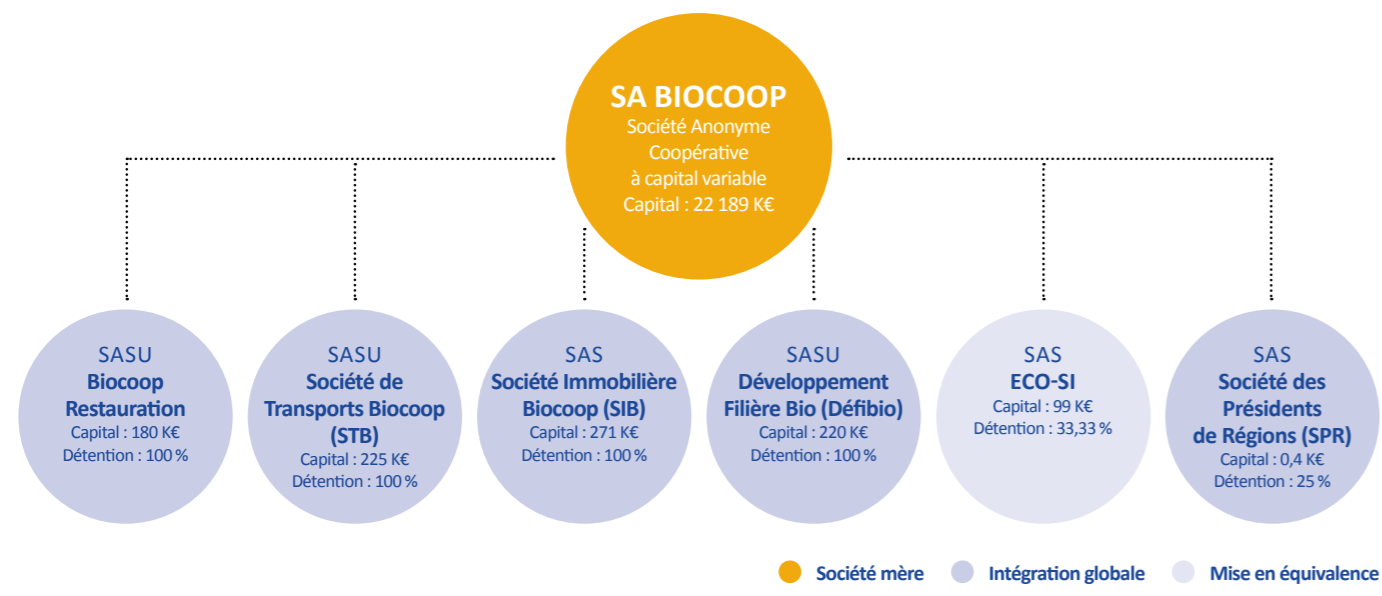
SA BIOCOOP
Société Anonyme Coopérative à capital variable
Capital : 22 189 K€

SASU
Biocoop Restauration
Capital : 180 K€
Détention : 100 %

SASU
Société de Transports Biocoop (STB)
Capital : 225 K€
Détention : 100 %

SAS
Société Immobilière Biocoop (SIB)
Capital : 271 K€
Détention : 100 %

SASU
Développement Filière Bio (Défibio)
Capital : 220 K€
Détention : 100 %

SAS
ECO-SI
Capital : 99 K€
Détention : 33,33 %

SAS
Société des Présidents de Régions (SPR)
Capital : 0,4 K€
Détention : 25 %

Société mère
Intégration globale
Mise en équivalence